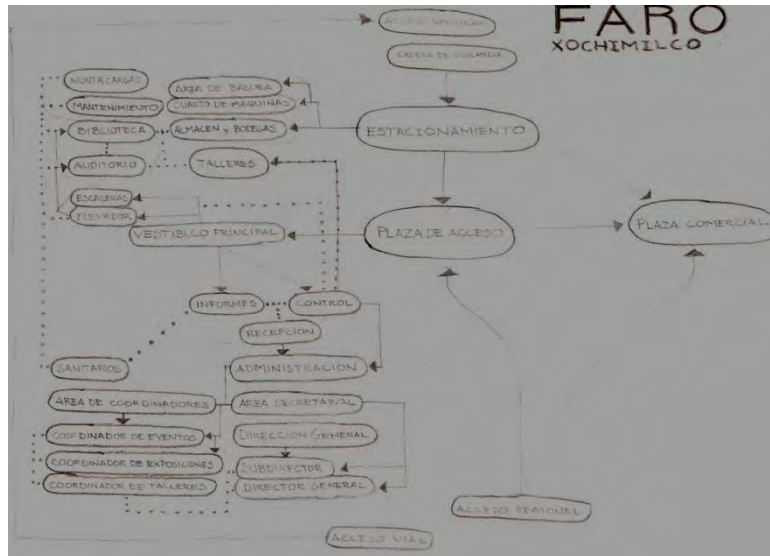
FARO
XOCHIMILCO

ACCESO VEHICULAR
CASETA DE VIGILANCIA
MONTACARGAS
MANTENIMIENTO
BIBLIOTECA
AUDITORIO
AREA DE BASURA
CUARTO DE MAQUINAS
ALMACEN y BODEGAS
TALLERES
ESTACIONAMIENTO
ESCALERAS
ELEVADOR
VESTIBULO PRINCIPAL
PLAZA DE ACCESO
PLAZA COMERCIAL
INFORMES
CONTROL
RECEPCION
SANITARIOS
ADMINISTRACION
AREA DE COORDINADORES
AREA SECRETARIAL
COORDINADOR DE EVENTOS
DIRECCION GENERAL
COORDINADOR DE EXPOSICIONES
SUBDIRECTOR
COORDINADOR DE TALLERES
DIRECTOR GENERAL
ACCESO PEATONAL
ACCESO VIAL